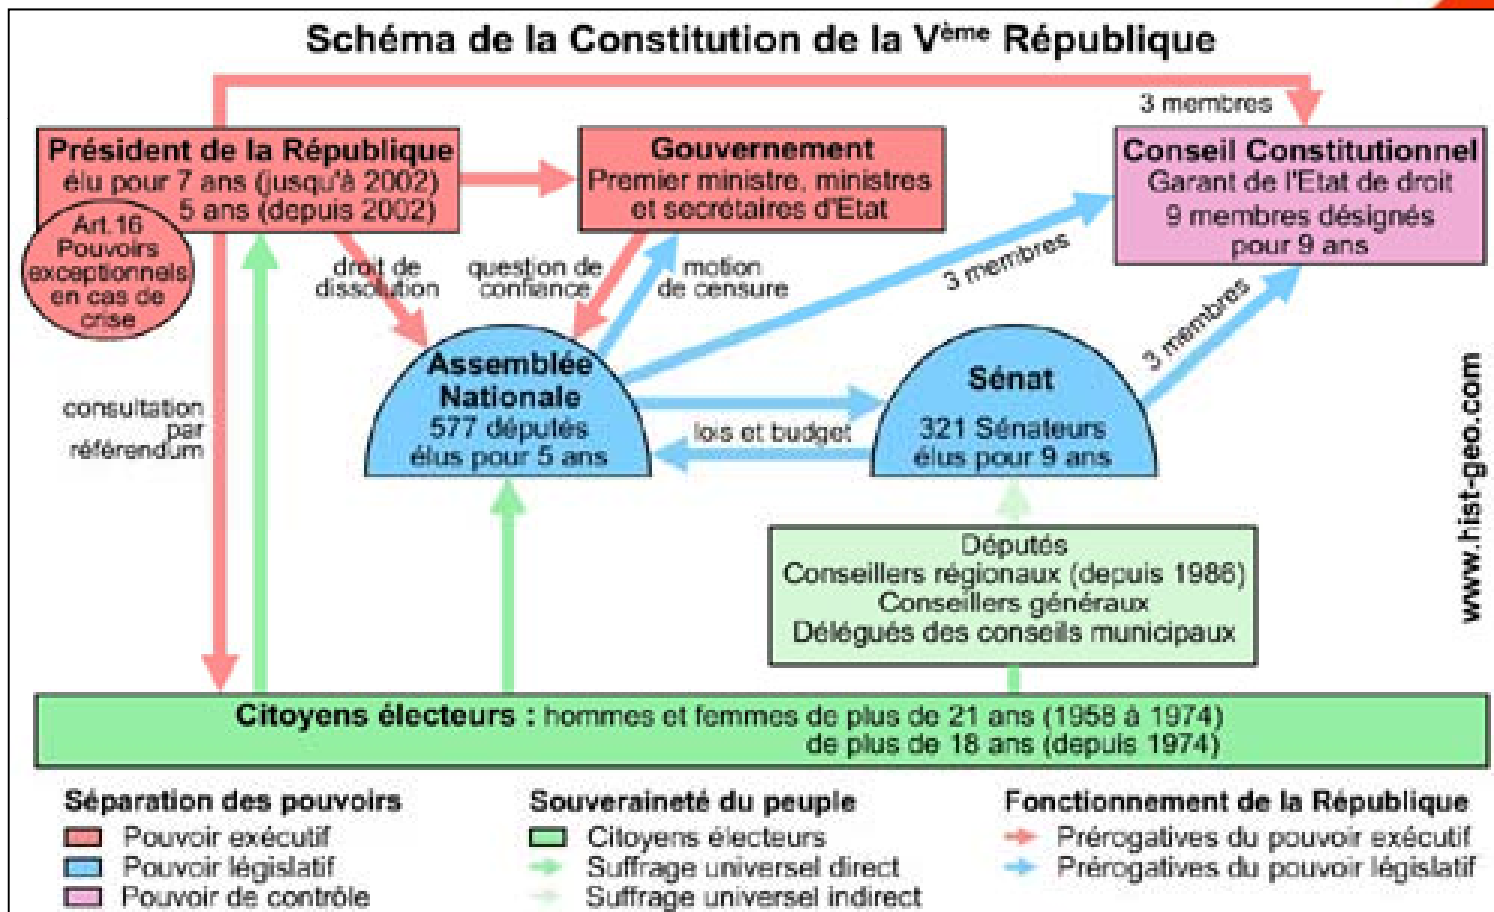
Schéma de la Constitution de la V$^{\text{ème}}$ République

3 membres

Président de la République
élu pour 7 ans (jusqu'à 2002)
5 ans (depuis 2002)

Art.16
Pouvoirs exceptionnels en cas de crise

Gouvernement
Premier ministre, ministres et secrétaires d'Etat

Conseil Constitutionnel
Garant de l'Etat de droit
9 membres désignés pour 9 ans

droit de dissolution

question de confiance

motion de censure

3 membres

3 membres

consultation par référendum

Assemblée Nationale
577 députés
élus pour 5 ans

lois et budget

Sénat
321 Sénateurs
élus pour 9 ans

www.hist-geo.com

Députés
Conseillers régionaux (depuis 1986)
Conseillers généraux
Délégués des conseils municipaux

Citoyens électeurs : hommes et femmes de plus de 21 ans (1958 à 1974)
de plus de 18 ans (depuis 1974)

Séparation des pouvoirs
Pouvoir exécutif
Pouvoir législatif
Pouvoir de contrôle

Souveraineté du peuple
Citoyens électeurs
Suffrage universel direct
Suffrage universel indirect

Fonctionnement de la République
Prérogatives du pouvoir exécutif
Prérogatives du pouvoir législatif